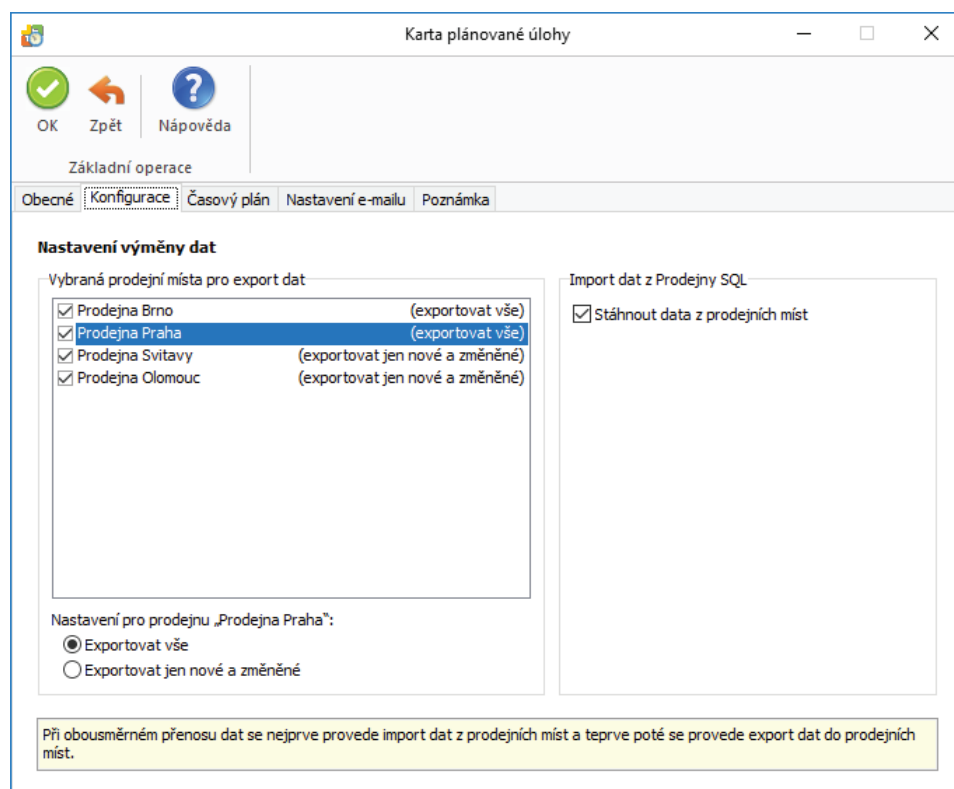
Karta plánované úlohy

OK
Zpět
Nápověda
Základní operace

Obecné | Konfigurace | Časový plán | Nastavení e-mailu | Poznámka

Nastavení výměny dat

Vybraná prodejní místa pro export dat

| | |
|---|---|
| Prodejna Brno | (exportovat vše) |
| Prodejna Praha | (exportovat vše) |
| Prodejna Svitavy | (exportovat jen nové a změněné) |
| Prodejna Olomouc | (exportovat jen nové a změněné) |

Nastavení pro prodejnu „Prodejna Praha":
Exportovat vše
Exportovat jen nové a změněné

Import dat z Prodejny SQL
Stáhnout data z prodejních míst

Při obousměrném přenosu dat se nejprve provede import dat z prodejních míst a teprve poté se provede export dat do prodejních míst.